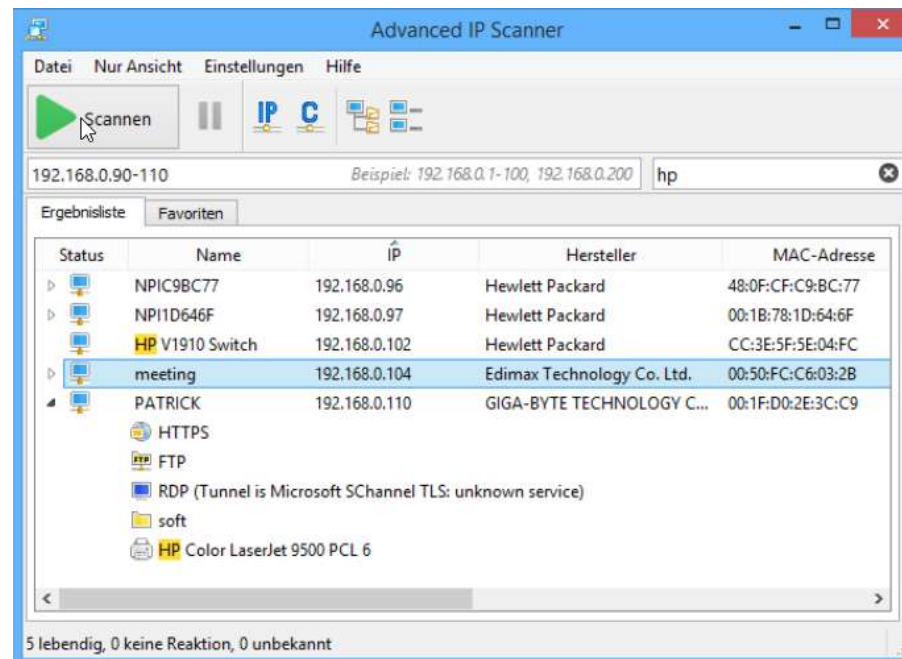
Advanced IP Scanner

Datei Nur Ansicht Einstellungen Hilfe

Scannen

IP C

192.168.0.90-110 Beispiel: 192.168.0.1-100, 192.168.0.200 hp

Ergebnisliste Favoriten

| Status | Name | IP | Hersteller | MAC-Adresse |
|---|---|---|---|---|
| | NPIC9BC77 | 192.168.0.96 | Hewlett Packard | 48:0F:CF:C9:BC:77 |
| | NPI1D646F | 192.168.0.97 | Hewlett Packard | 00:1B:78:1D:64:6F |
| | HP V1910 Switch | 192.168.0.102 | Hewlett Packard | CC:3E:5F:5E:04:FC |
| | meeting | 192.168.0.104 | Edimax Technology Co. Ltd. | 00:50:FC:C6:03:2B |
| | PATRICK | 192.168.0.110 | GIGA-BYTE TECHNOLOGY C... | 00:1F:D0:2E:3C:C9 |

HTTPS
FTP
RDP (Tunnel is Microsoft SChannel TLS: unknown service)
soft
HP Color LaserJet 9500 PCL 6

5 lebendig, 0 keine Reaktion, 0 unbekannt